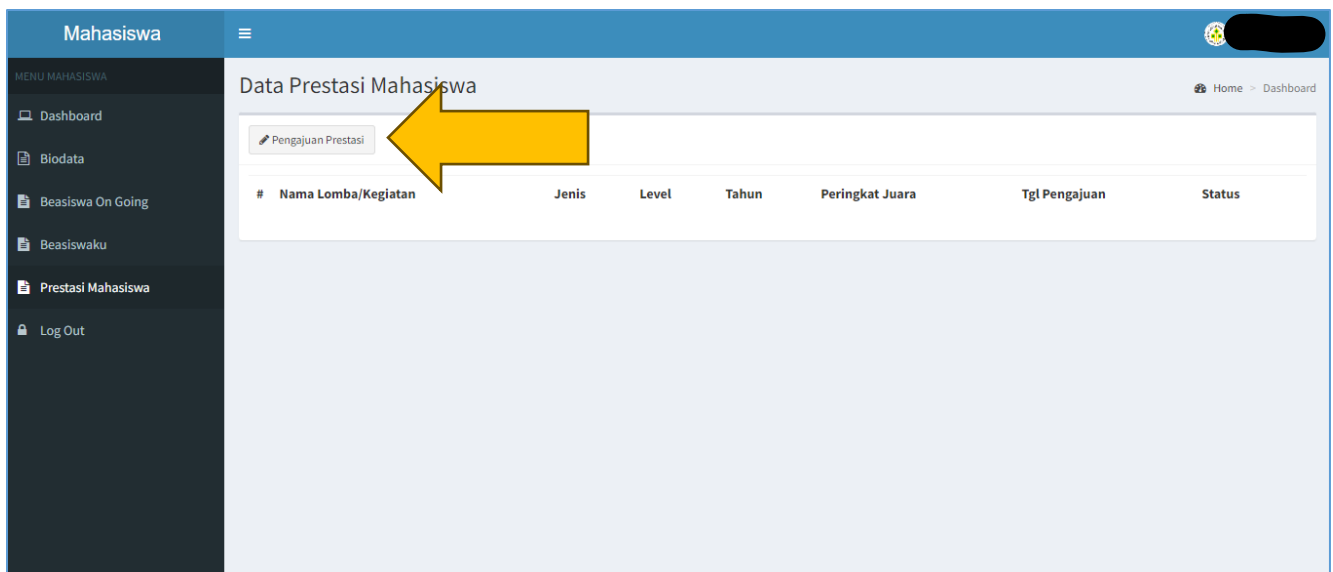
Mahasiswa

≡

MENU MAHASISWA

Dashboard

Biodata

Beasiswa On Going

Beasiswaku

Prestasi Mahasiswa

Log Out

Data Prestasi Mahasiswa

Home > Dashboard

Pengajuan Prestasi

| # | Nama Lomba/Kegiatan | Jenis | Level | Tahun | Peringkat Juara | Tgl Pengajuan | Status |
|---|---|---|---|---|---|---|---|